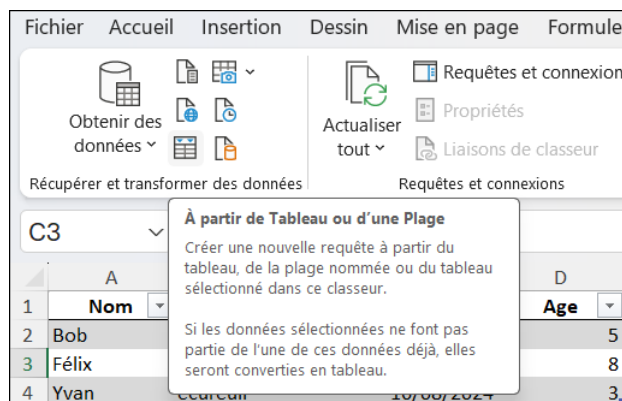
Fichier Accueil Insertion Dessin Mise en page Formule

Obtenir des données

Actualiser tout

Requêtes et connexion
Propriétés
Liaisons de classeur

Récupérer et transformer des données
Requêtes et connexions

C3

À partir de Tableau ou d'une Plage

Créer une nouvelle requête à partir du tableau, de la plage nommée ou du tableau sélectionné dans ce classeur.

Si les données sélectionnées ne font pas partie de l'une de ces données déjà, elles seront converties en tableau.

| | A | | D |
|---|---|---|---|
| 1 | Nom | | Age |
| 2 | Bob | | 5 |
| 3 | Félix | | 8 |
| 4 | Yvan | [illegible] 16/08/2024 | 3 |